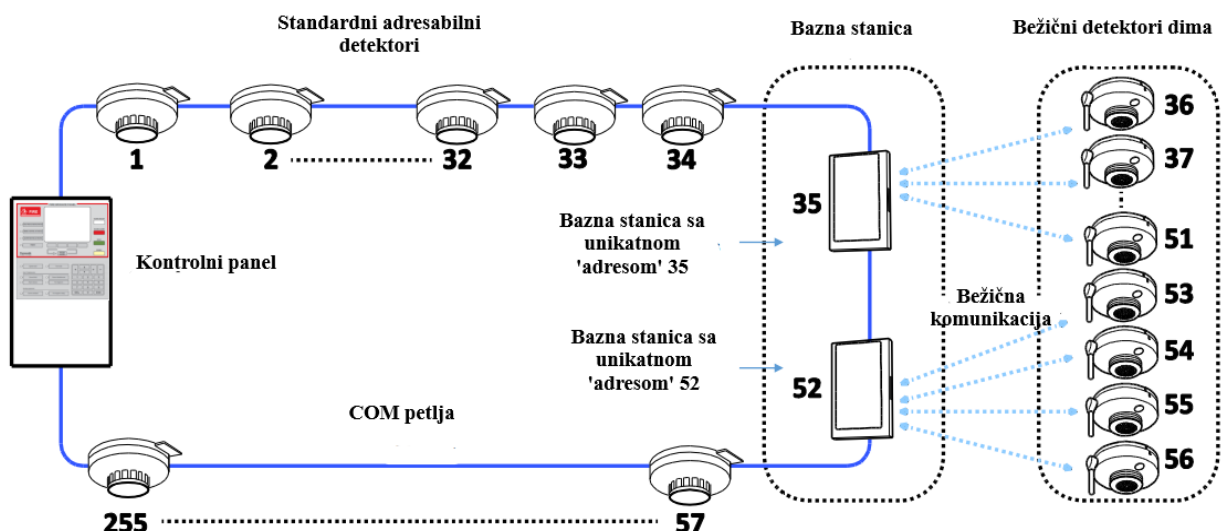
Standardni adresabilni detektori

Bazna stanica

Bežični detektori dima

1
2
32
33
34

35

36
37
51
53
54
55
56

Bazna stanica sa unikatnom 'adresom' 35

Kontrolni panel

Bežična komunikacija

Bazna stanica sa unikatnom 'adresom' 52

52

COM petlja

255
57